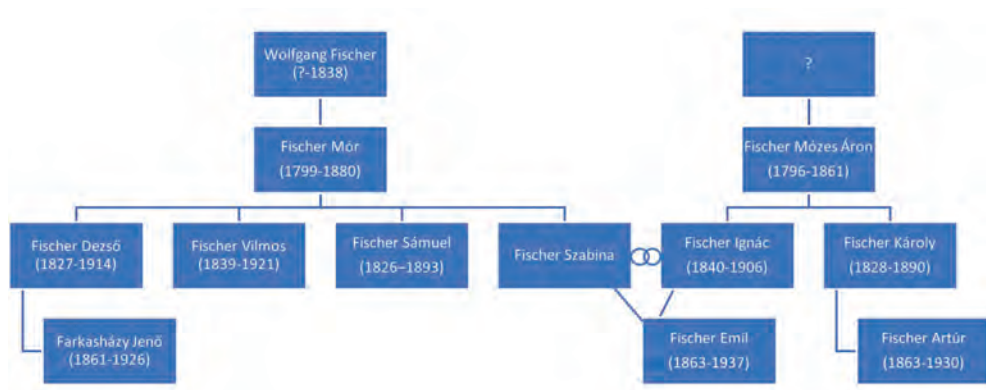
Wolfgang Fischer
(?-1838)

Fischer Mór
(1799-1880)

Fischer Dezső
(1827-1914)

Farkasházy Jenő
(1861-1926)

Fischer Vilmos
(1839-1921)

Fischer Sámuel
(1826–1893)

Fischer Szabina

?

Fischer Mózes Áron
(1796-1861)

Fischer Ignác
(1840-1906)

Fischer Emil
(1863-1937)

Fischer Károly
(1828-1890)

Fischer Artúr
(1863-1930)